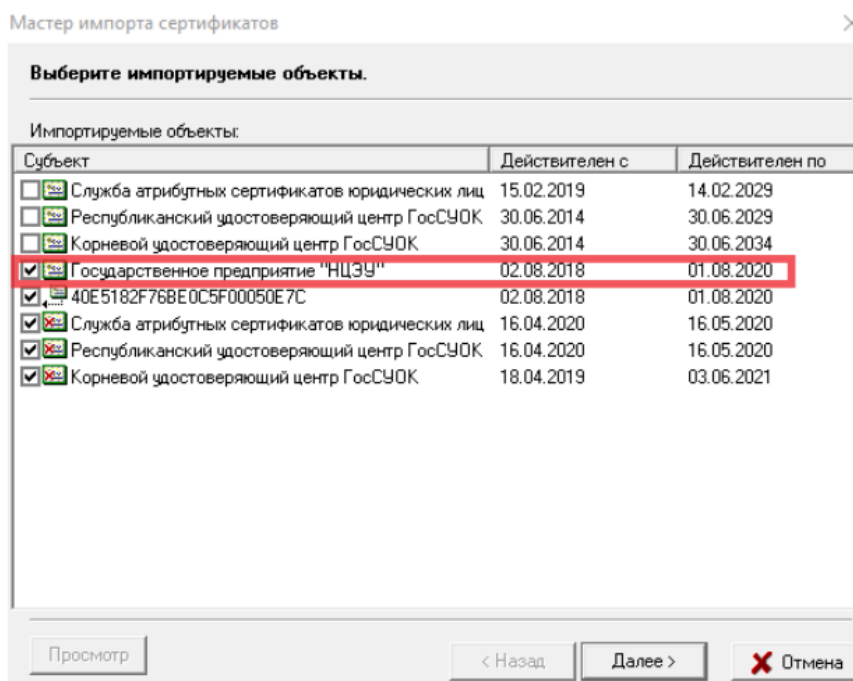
Мастер импорта сертификатов

Выберите импортируемые объекты.

Импортируемые объекты:

| Субъект | Действителен с | Действителен по |
|---|---|---|
| Служба атрибутных сертификатов юридических лиц | 15.02.2019 | 14.02.2029 |
| Республиканский удостоверяющий центр ГосСУОК | 30.06.2014 | 30.06.2029 |
| Корневой удостоверяющий центр ГосСУОК | 30.06.2014 | 30.06.2034 |
| Государственное предприятие "НЦЭУ" | 02.08.2018 | 01.08.2020 |
| 40E5182F76BE0C5F00050E7C | 02.08.2018 | 01.08.2020 |
| Служба атрибутных сертификатов юридических лиц | 16.04.2020 | 16.05.2020 |
| Республиканский удостоверяющий центр ГосСУОК | 16.04.2020 | 16.05.2020 |
| Корневой удостоверяющий центр ГосСУОК | 18.04.2019 | 03.06.2021 |

Просмотр

< Назад

Далее >

Отмена